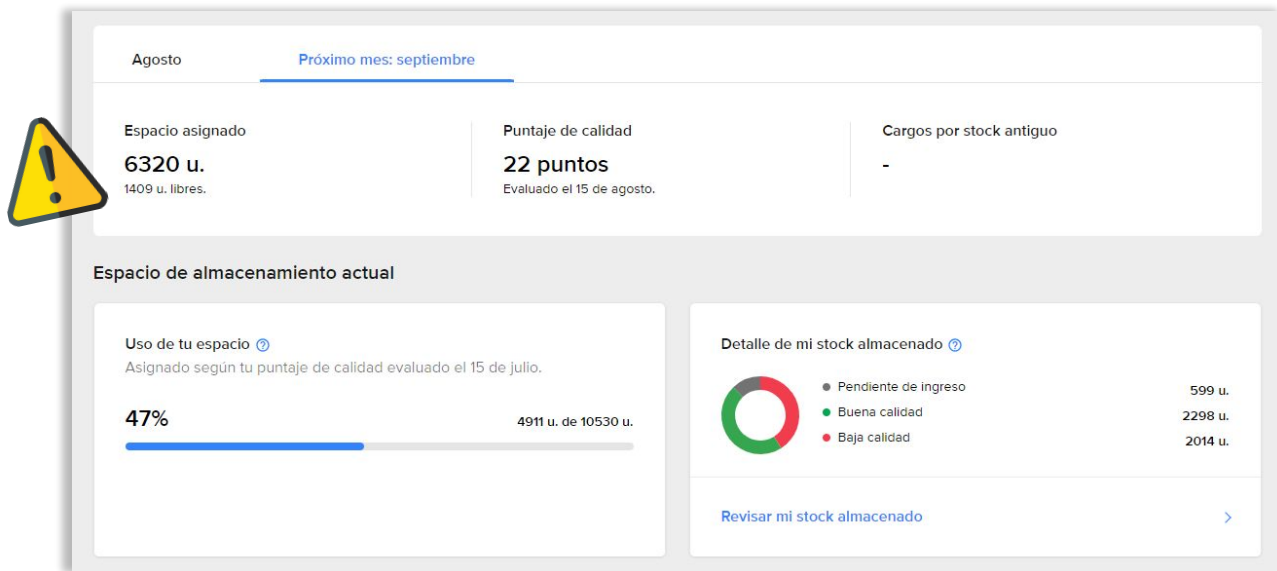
Agosto
Próximo mes: septiembre

Espacio asignado
6320 u.
1409 u. libres.

Puntaje de calidad
22 puntos
Evaluado el 15 de agosto.

Cargos por stock antiguo
-

Espacio de almacenamiento actual

Uso de tu espacio
Asignado según tu puntaje de calidad evaluado el 15 de julio.
47%
4911 u. de 10530 u.

Detalle de mi stock almacenado
Pendiente de ingreso 599 u.
Buena calidad 2298 u.
Baja calidad 2014 u.

Revisar mi stock almacenado